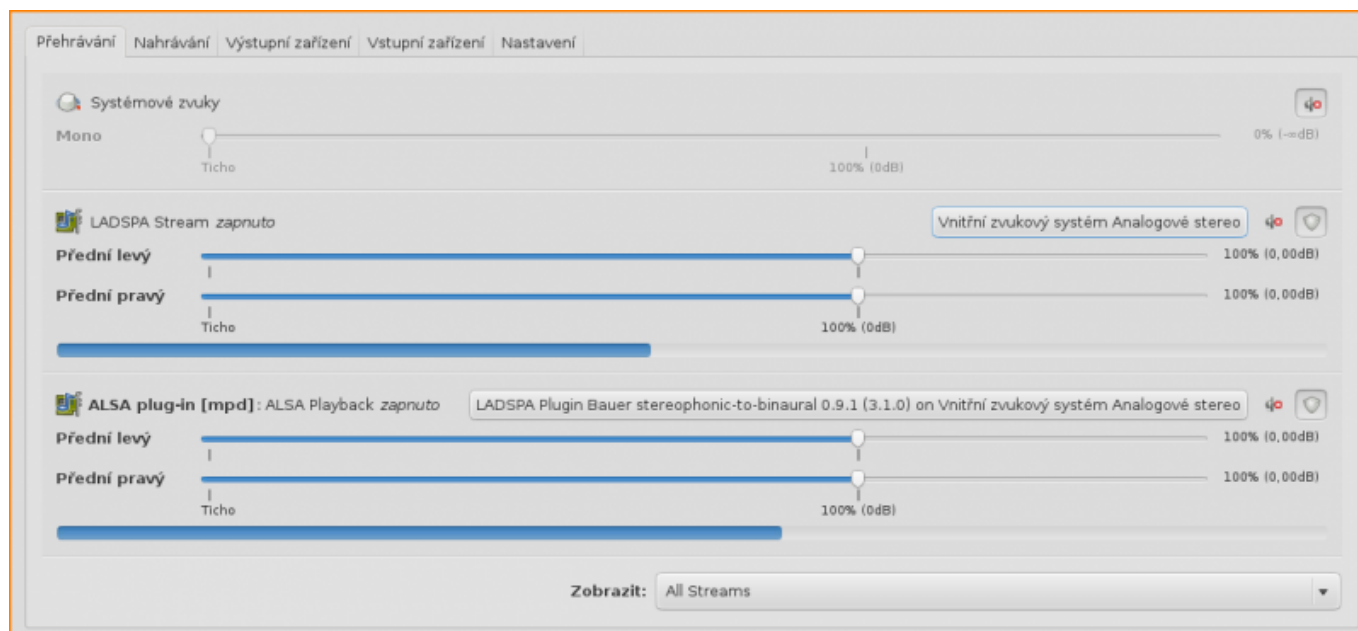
Přehrávání | Nahrávání | Výstupní zařízení | Vstupní zařízení | Nastavení

Systémové zvuky

Mono

0% (-∞dB)

Ticho

100% (0dB)

LADSPA Stream *zapnuto*

Vnitřní zvukový systém Analogové stereo

Přední levý

100% (0,00dB)

Přední pravý

100% (0,00dB)

Ticho

100% (0dB)

**ALSA plug-in [mpd]**: ALSA Playback *zapnuto*

LADSPA Plugin Bauer stereophonic-to-binaural 0.9.1 (3.1.0) on Vnitřní zvukový systém Analogové stereo

Přední levý

100% (0,00dB)

Přední pravý

100% (0,00dB)

Ticho

100% (0dB)

Zobrazit: All Streams